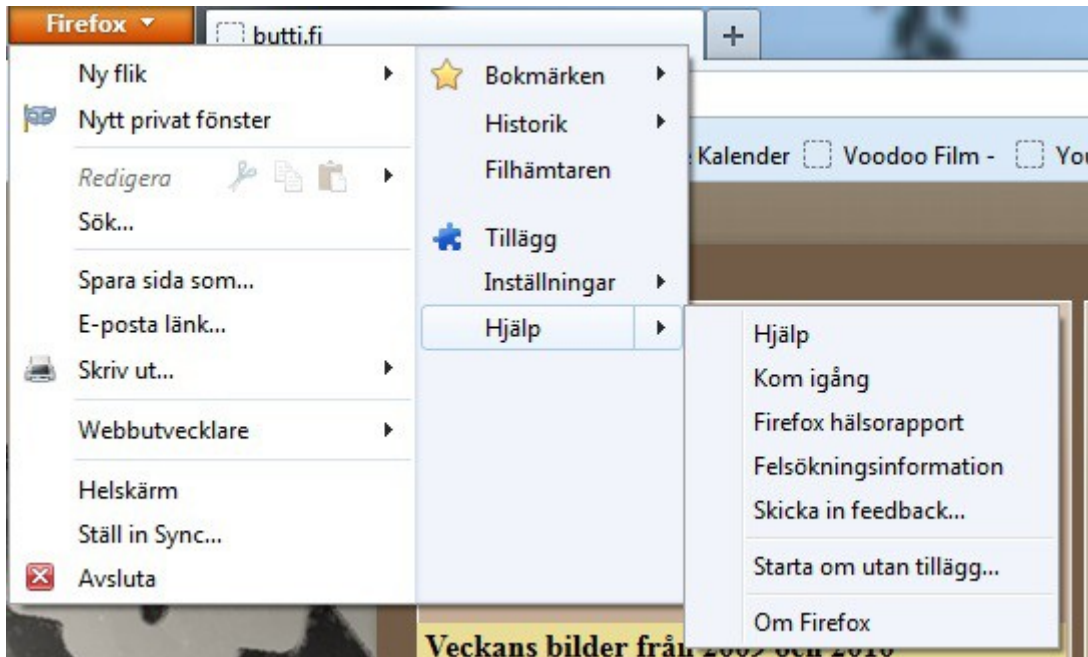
Firefox
butti.fi
+

Ny flik
Nytt privat fönster
Redigera
Sök...
Spara sida som...
E-posta länk...
Skriv ut...
Webbutvecklare
Helskärm
Ställ in Sync...
Avsluta

Bokmärken
Historik
Filhämtaren
Tillägg
Inställningar
Hjälp

Kalender
Voodoo Film -
You

Hjälp
Kom igång
Firefox hälsorapport
Felsökningsinformation
Skicka in feedback...
Starta om utan tillägg...
Om Firefox

Veckans bilder från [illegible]